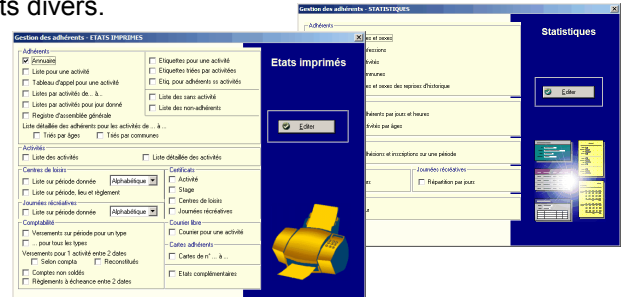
ts divers.

Gestion des adhérents - STATISTIQUES

Adhérents
es et sexes
fessions
ivités
mmunes
s et sexes des repas d'historique

Statistiques

Editer

dhérents par jours et heures
ivités par âges

dhésions et inscriptions sur une période

Journées récréatives
Répartition par jours

Gestion des adhérents - ETATS IMPRIMES

Adhérents
Annuaire
Liste pour une activité
Tableau d'appel pour une activité
Listes par activités de... à...
Listes par activités pour jour donné
Registre d'assemblée générale
Etiquettes pour une activité
Etiquettes triées par activités
Etiq. pour adhérents ss activités
Liste des sans activité
Liste des non-adhérents
Liste détaillée des adhérents pour les activités de ... à ...
Triés par âges
Triés par communes

Etats imprimés

Editer

Activités
Liste des activités
Liste détaillée des activités

Centres de loisirs
Liste sur période donnée
Alphabétique
Liste sur période, lieu et règlement

Journées récréatives
Liste sur période donnée
Alphabétique

Certificats
Activité
Stage
Centres de loisirs
Journées récréatives

Comptabilité
Versements sur période pour un type
... pour tous les types
Versements pour 1 activité entre 2 dates
Selon compta
Reconstitués
Comptes non soldés
Règlements à échéance entre 2 dates

Courrier libre
Courrier pour une activité

Cartes adhérents
Cartes de n° ... à ...

Etats complémentaires